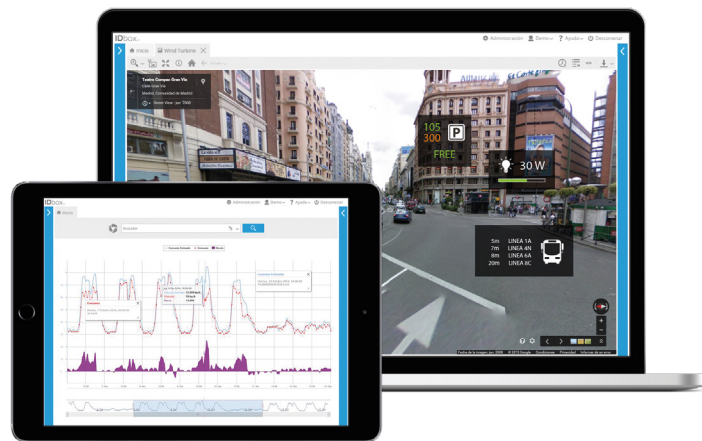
IDbox

Administración Demo Ayuda Desconectar

Inicio Wind Turbine

Teatro Compac Gran Vía
Calle Gran Vía
Madrid, Comunidad de Madrid

Street View - jun. 2008

Alfonso
La Casa del Libro

105
300
FREE

30 W

5m LINEA 1A
7m LINEA 4N
8m LINEA 6A
20m LINEA 6C

Fecha de la imagen: jun. 2008 © 2015 Google Condiciones Privacidad Informar de un problema

IDbox

Administración Demo Ayuda Desconectar

Inicio

Consumo Estimado
Consumo
Previsto